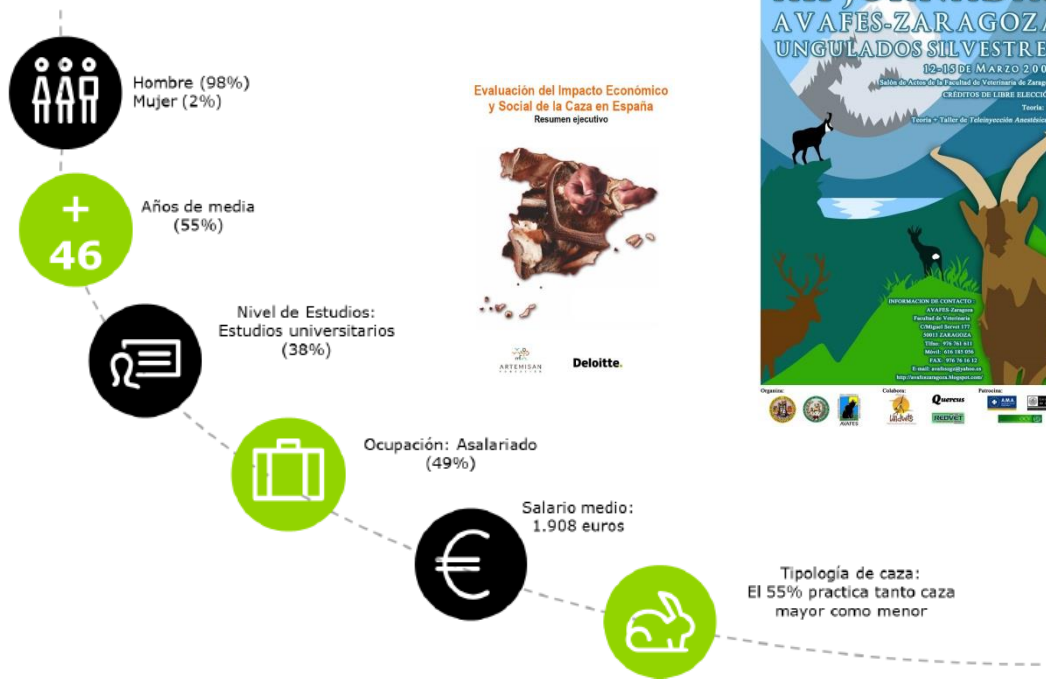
Hombre (98%)
Mujer (2%)

+ 46

Años de media (55%)

Nivel de Estudios: Estudios universitarios (38%)

Ocupación: Asalariado (49%)

Salario medio: 1.908 euros

Tipología de caza: El 55% practica tanto caza mayor como menor

Evaluación del Impacto Económico y Social de la Caza en España
Resumen ejecutivo

ARTEMISAN

Deloitte.

AVAFES-ZARAGOZA
UNGULADOS SILVESTRE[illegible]
12-15 DE MARZO 200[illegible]
Salón de Actos de la Facultad de Veterinaria de Zarag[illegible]
CRÉDITOS DE LIBRE ELECCIÓ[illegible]
Teoría: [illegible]
Teoría + Taller de Teleinyección Anestésic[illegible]

INFORMACION DE CONTACTO
AVAFES-Zaragoza
Facultad de Veterinaria
C/Miguel Servet 177
50013 ZARAGOZA
Tlfno: 976 761 611
Móvil: 616 185 056
FAX: 976 76 16 12
E-mail: avafeszgz@yahoo.es
http://avafeszaragoza.blogspot.com

Organiza:
AVAFES
Colabora:
Quercus
REDVET
Patrocina: